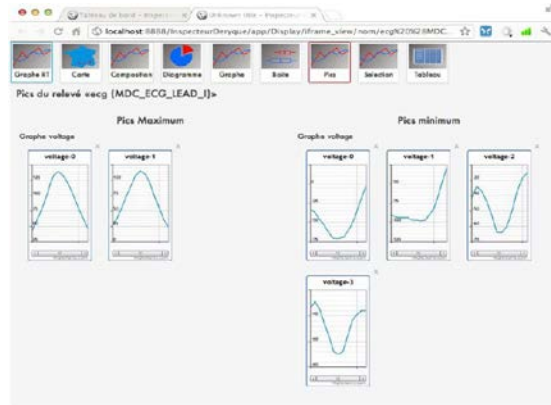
Tableau de bord - Inspect
Unknown title - Inspecte
localhost:8888/InspecteurDeryque/app/Display/iframe_view/nom/ecg%20%28MDC_

Graphe XY
Carte
Composition
Diagramme
Graphe
Boite
Pics
Sélection
Tableau

Pics du relevé ecg (MDC_ECG_LEAD_I)>

Pics Maximum

Graphe voltage

voltage-0

voltage-1

Pics minimum

Graphe voltage

voltage-0

voltage-1

voltage-2

voltage-3